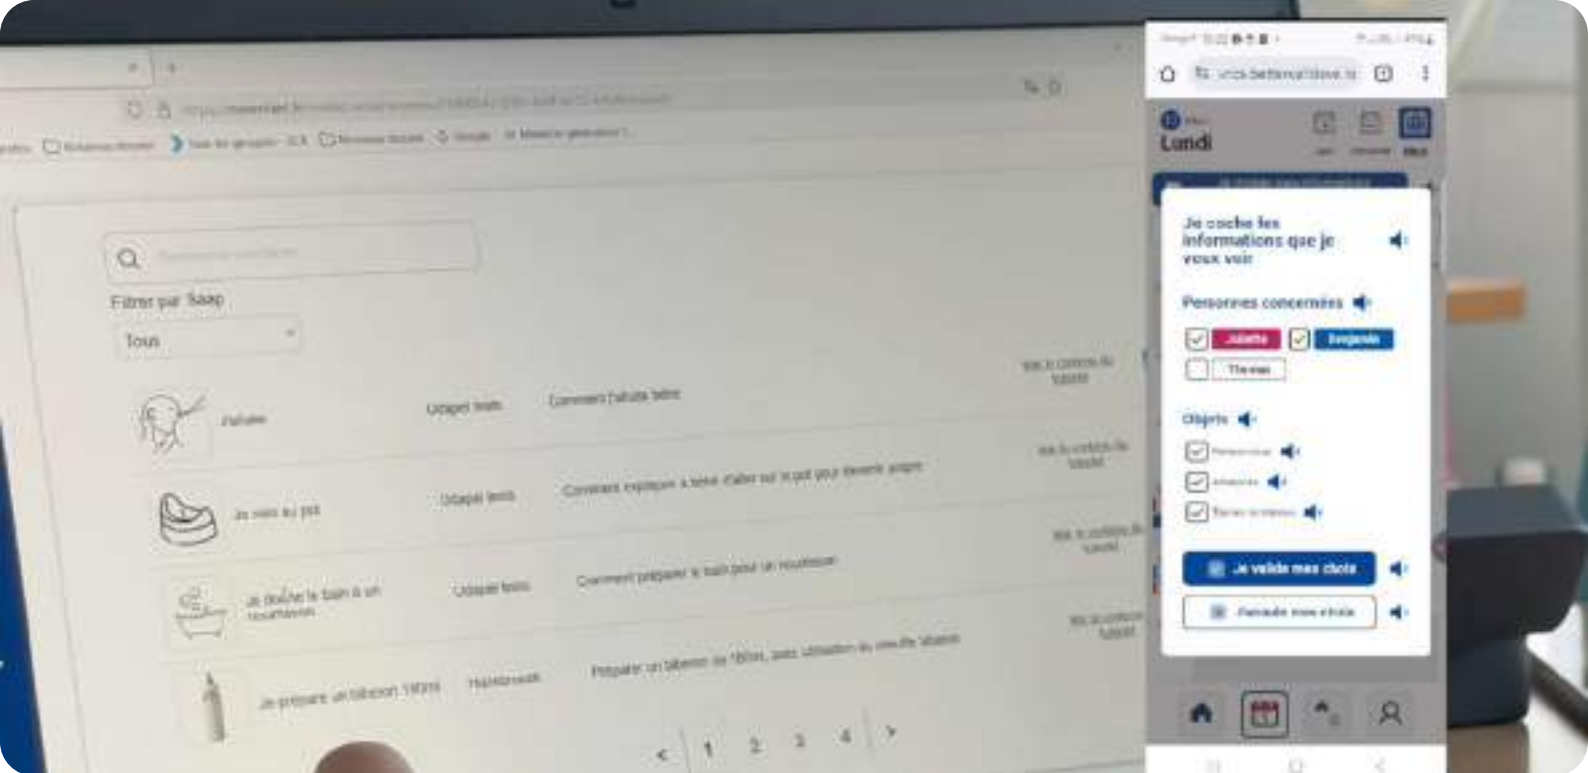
Filtrer par Saap

Tous

J'allaite

Comment j'allaite bébé

Je vais au pot

Comment expliquer à bébé d'aller sur le pot pour devenir propre

Je donne le bain à un nourrisson

Comment préparer le bain pour un nourrisson

Je prépare un biberon 180ml

Préparer un biberon de 180ml, avec utilisation du doseur à lait

< 1 2 3 4 >

Lundi

Je coche les informations que je veux voir

Personnes concernées

Juliette

Benjamin

Thomas

Objets

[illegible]

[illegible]

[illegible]

Je valide mes choix

J'annule mes choix